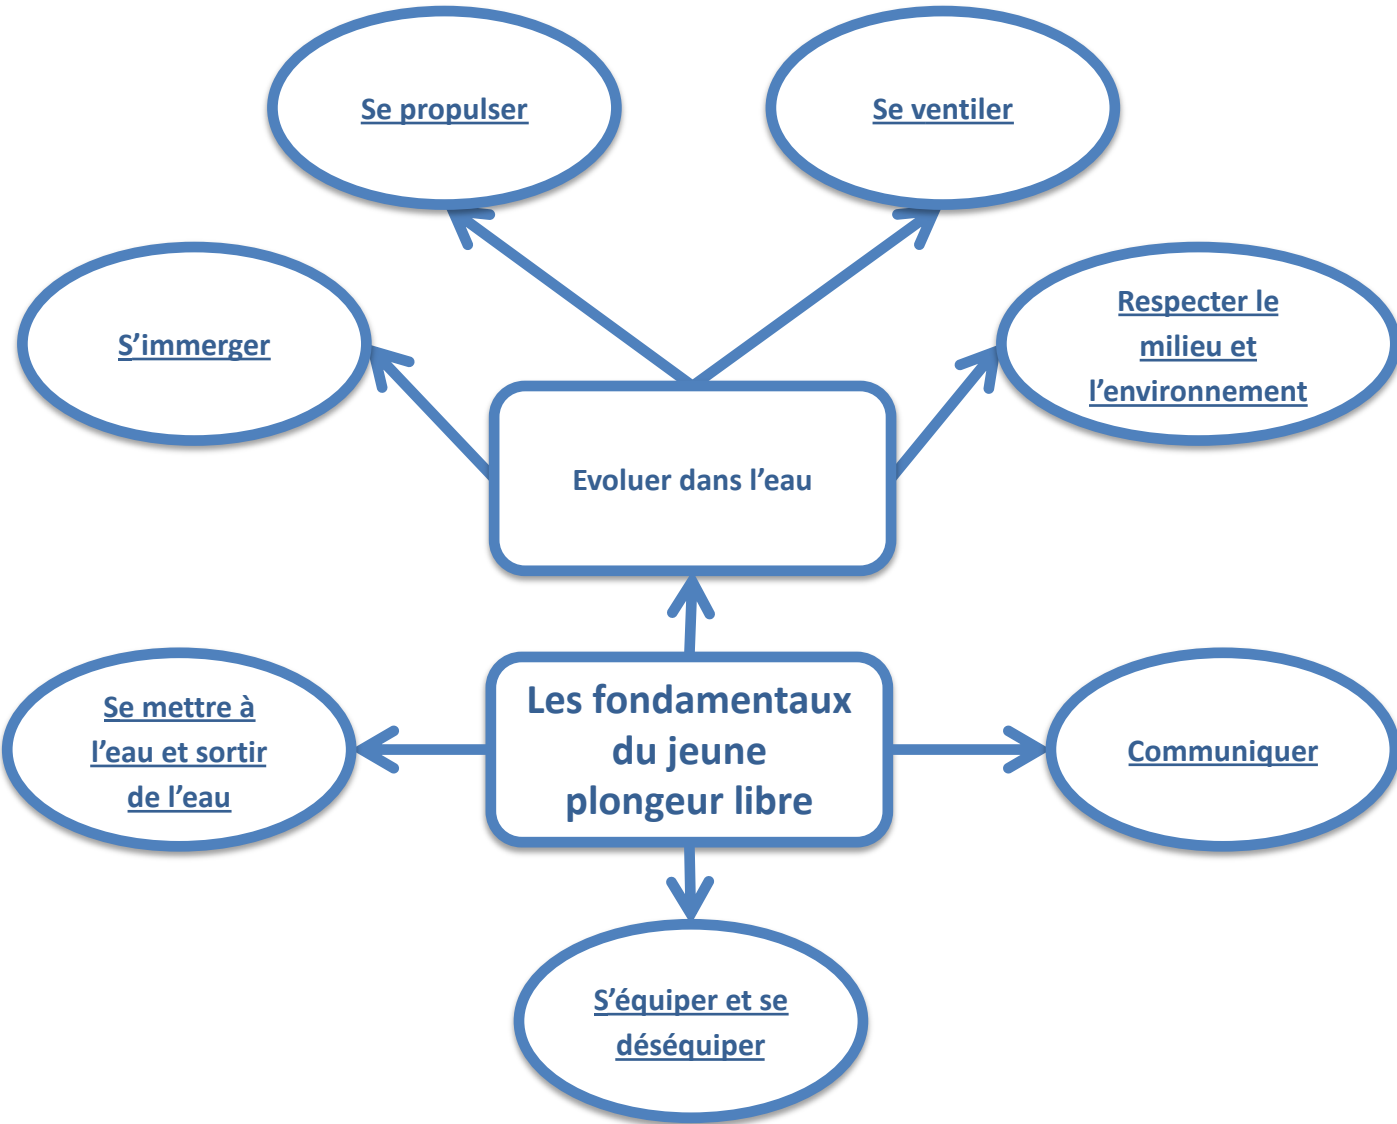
Se propulser

Se ventiler

S'immerger

Respecter le milieu et l'environnement

Evoluer dans l'eau

Se mettre à l'eau et sortir de l'eau

Les fondamentaux du jeune plongeur libre

Communiquer

S'équiper et se déséquiper